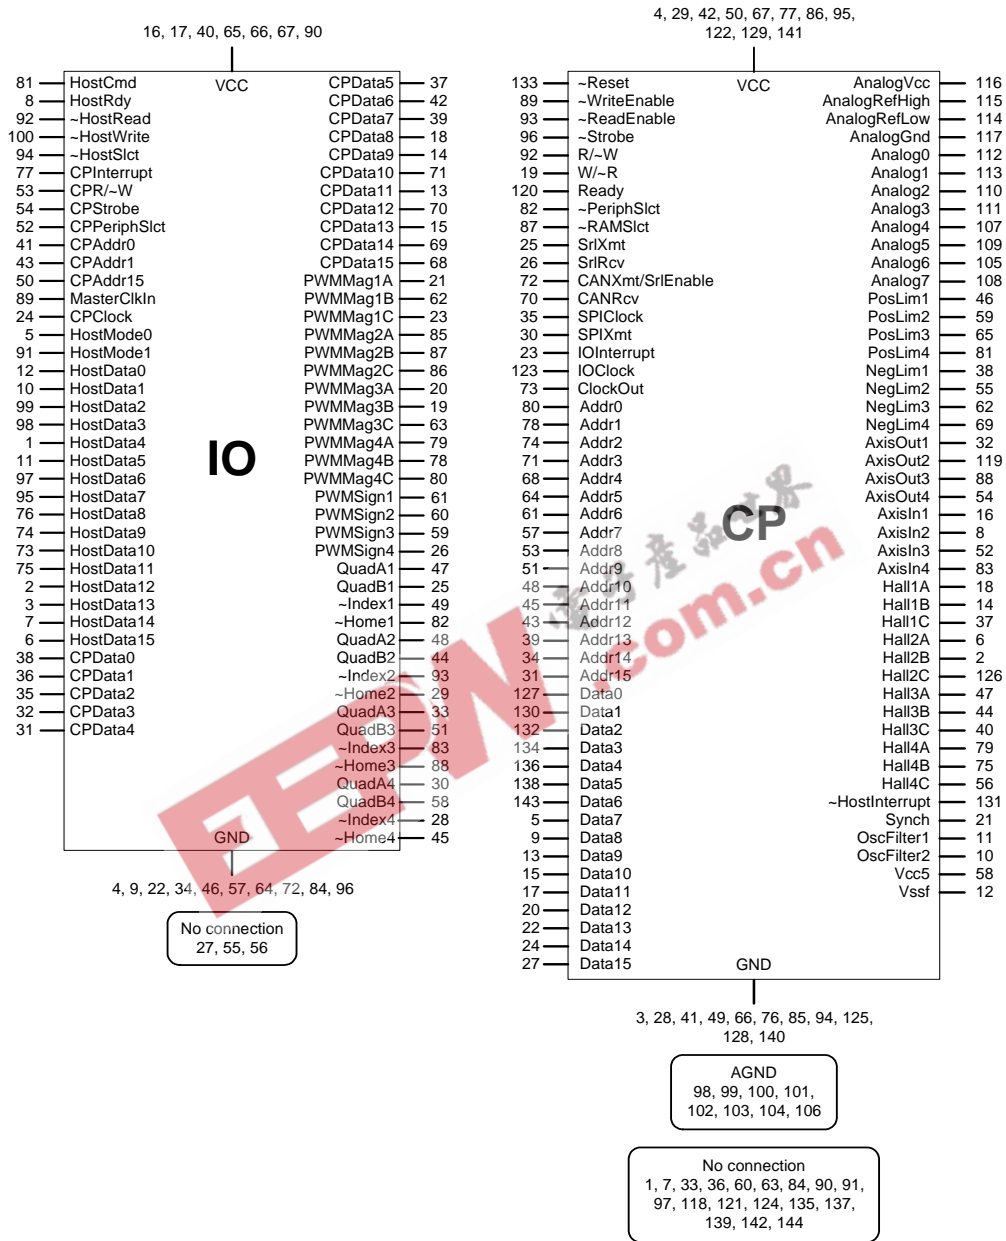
16, 17, 40, 65, 66, 67, 90

VCC

| | | | |
|---|---|---|---|
| 81 | HostCmd | CPData5 | 37 |
| 8 | HostRdy | CPData6 | 42 |
| 92 | ~HostRead | CPData7 | 39 |
| 100 | ~HostWrite | CPData8 | 18 |
| 94 | ~HostSlct | CPData9 | 14 |
| 77 | CPInterrupt | CPData10 | 71 |
| 53 | CPR/~W | CPData11 | 13 |
| 54 | CPStrobe | CPData12 | 70 |
| 52 | CPPeriphSlct | CPData13 | 15 |
| 41 | CPAddr0 | CPData14 | 69 |
| 43 | CPAddr1 | CPData15 | 68 |
| 50 | CPAddr15 | PWMMag1A | 21 |
| 89 | MasterClkIn | PWMMag1B | 62 |
| 24 | CPClock | PWMMag1C | 23 |
| 5 | HostMode0 | PWMMag2A | 85 |
| 91 | HostMode1 | PWMMag2B | 87 |
| 12 | HostData0 | PWMMag2C | 86 |
| 10 | HostData1 | PWMMag3A | 20 |
| 99 | HostData2 | PWMMag3B | 19 |
| 98 | HostData3 | PWMMag3C | 63 |
| 1 | HostData4 | PWMMag4A | 79 |
| 11 | HostData5 | PWMMag4B | 78 |
| 97 | HostData6 | PWMMag4C | 80 |
| 95 | HostData7 | PWMSign1 | 61 |
| 76 | HostData8 | PWMSign2 | 60 |
| 74 | HostData9 | PWMSign3 | 59 |
| 73 | HostData10 | PWMSign4 | 26 |
| 75 | HostData11 | QuadA1 | 47 |
| 2 | HostData12 | QuadB1 | 25 |
| 3 | HostData13 | ~Index1 | 49 |
| 7 | HostData14 | ~Home1 | 82 |
| 6 | HostData15 | QuadA2 | 48 |
| 38 | CPData0 | QuadB2 | 44 |
| 36 | CPData1 | ~Index2 | 93 |
| 35 | CPData2 | ~Home2 | 29 |
| 32 | CPData3 | QuadA3 | 33 |
| 31 | CPData4 | QuadB3 | 51 |
| | | ~Index3 | 83 |
| | | ~Home3 | 88 |
| | | QuadA4 | 30 |
| | | QuadB4 | 58 |
| | | ~Index4 | 28 |
| | | ~Home4 | 45 |

IO

GND

4, 9, 22, 34, 46, 57, 64, 72, 84, 96

No connection
27, 55, 56

4, 29, 42, 50, 67, 77, 86, 95, 122, 129, 141

VCC

| | | | |
|---|---|---|---|
| 133 | ~Reset | AnalogVcc | 116 |
| 89 | ~WriteEnable | AnalogRefHigh | 115 |
| 93 | ~ReadEnable | AnalogRefLow | 114 |
| 96 | ~Strobe | AnalogGnd | 117 |
| 92 | R/~W | Analog0 | 112 |
| 19 | W/~R | Analog1 | 113 |
| 120 | Ready | Analog2 | 110 |
| 82 | ~PeriphSlct | Analog3 | 111 |
| 87 | ~RAMSlct | Analog4 | 107 |
| 25 | SrlXmt | Analog5 | 109 |
| 26 | SrlRcv | Analog6 | 105 |
| 72 | CANXmt/SrlEnable | Analog7 | 108 |
| 70 | CANRcv | PosLim1 | 46 |
| 35 | SPIClock | PosLim2 | 59 |
| 30 | SPIXmt | PosLim3 | 65 |
| 23 | IOInterrupt | PosLim4 | 81 |
| 123 | IOClock | NegLim1 | 38 |
| 73 | ClockOut | NegLim2 | 55 |
| 80 | Addr0 | NegLim3 | 62 |
| 78 | Addr1 | NegLim4 | 69 |
| 74 | Addr2 | AxisOut1 | 32 |
| 71 | Addr3 | AxisOut2 | 119 |
| 68 | Addr4 | AxisOut3 | 88 |
| 64 | Addr5 | AxisOut4 | 54 |
| 61 | Addr6 | AxisIn1 | 16 |
| 57 | Addr7 | AxisIn2 | 8 |
| 53 | Addr8 | AxisIn3 | 52 |
| 51 | Addr9 | AxisIn4 | 83 |
| 48 | Addr10 | Hall1A | 18 |
| 45 | Addr11 | Hall1B | 14 |
| 43 | Addr12 | Hall1C | 37 |
| 39 | Addr13 | Hall2A | 6 |
| 34 | Addr14 | Hall2B | 2 |
| 31 | Addr15 | Hall2C | 126 |
| 127 | Data0 | Hall3A | 47 |
| 130 | Data1 | Hall3B | 44 |
| 132 | Data2 | Hall3C | 40 |
| 134 | Data3 | Hall4A | 79 |
| 136 | Data4 | Hall4B | 75 |
| 138 | Data5 | Hall4C | 56 |
| 143 | Data6 | ~HostInterrupt | 131 |
| 5 | Data7 | Synch | 21 |
| 9 | Data8 | OscFilter1 | 11 |
| 13 | Data9 | OscFilter2 | 10 |
| 15 | Data10 | Vcc5 | 58 |
| 17 | Data11 | Vssf | 12 |
| 20 | Data12 | | |
| 22 | Data13 | | |
| 24 | Data14 | | |
| 27 | Data15 | | |

CP

GND

3, 28, 41, 49, 66, 76, 85, 94, 125, 128, 140

AGND
98, 99, 100, 101, 102, 103, 104, 106

No connection
1, 7, 33, 36, 60, 63, 84, 90, 91, 97, 118, 121, 124, 135, 137, 139, 142, 144

EEW.com.cn